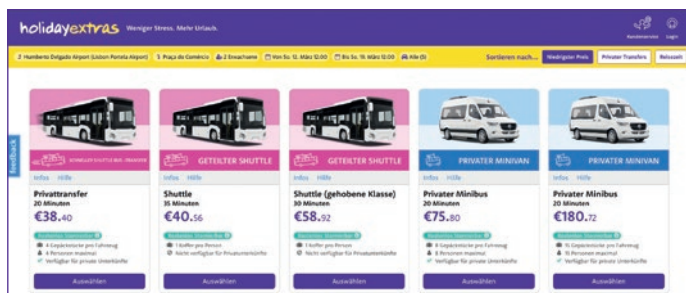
holidayextras Weniger Stress. Mehr Urlaub.

Kundenservice Login

Humberto Delgado Airport (Lisbon Portela Airport) Praça do Comércio 2 Erwachsene Von So. 12. März 12:00 Bis So. 19. März 12:00 Hilfe

Sortieren nach... Niedrigster Preis Private Transfers Reisezeit

Feedback

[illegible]

Infos Hilfe

Privattransfer
20 Minuten
€38.40

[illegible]
4 Gepäckstücke pro Fahrzeug
4 Personen maximal
Verfügbar für private Unterkünfte

Auswählen

GETEILTER SHUTTLE

Infos Hilfe

Shuttle
35 Minuten
€40.56

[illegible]
1 Koffer pro Person
Nicht verfügbar für Privatunterkünfte

Auswählen

GETEILTER SHUTTLE

Infos Hilfe

Shuttle (gehobene Klasse)
30 Minuten
€58.92

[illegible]
1 Koffer pro Person
Nicht verfügbar für Privatunterkünfte

Auswählen

PRIVATER MINIVAN

Infos Hilfe

Privater Minibus
20 Minuten
€75.80

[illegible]
8 Gepäckstücke pro Fahrzeug
8 Personen maximal
Verfügbar für private Unterkünfte

Auswählen

PRIVATER MINIVAN

Infos Hilfe

Privater Minibus
20 Minuten
€180.72

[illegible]
15 Gepäckstücke pro Fahrzeug
15 Personen maximal
Verfügbar für private Unterkünfte

Auswählen